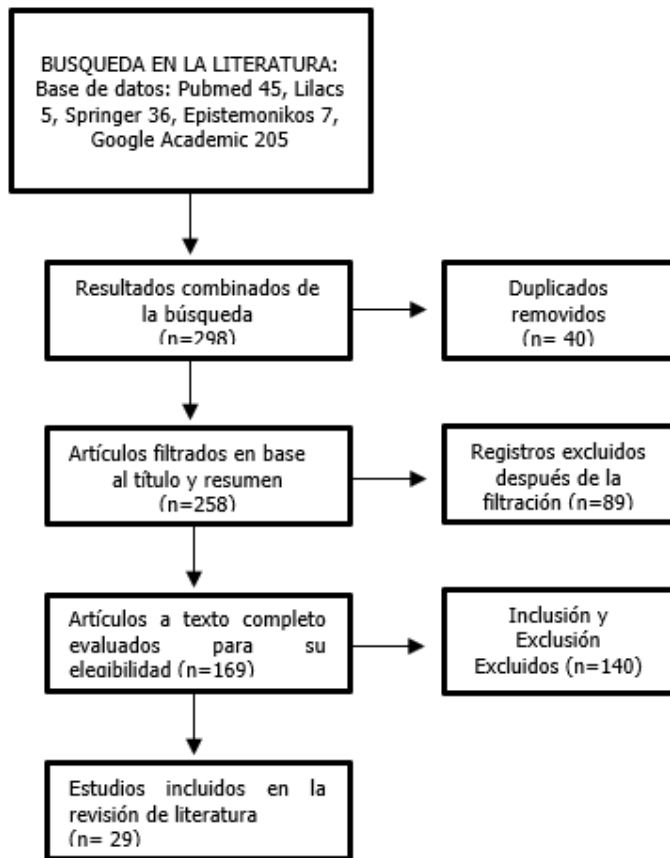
BUSQUEDA EN LA LITERATURA:
Base de datos: Pubmed 45, Lilacs 5, Springer 36, Epistemonikos 7, Google Academic 205

Resultados combinados de la búsqueda
(n=298)

Duplicados removidos
(n= 40)

Artículos filtrados en base al título y resumen
(n=258)

Registros excluidos después de la filtración (n=89)

Artículos a texto completo evaluados para su elegibilidad (n=169)

Inclusión y Exclusión
Excluidos (n=140)

Estudios incluidos en la revisión de literatura
(n= 29)